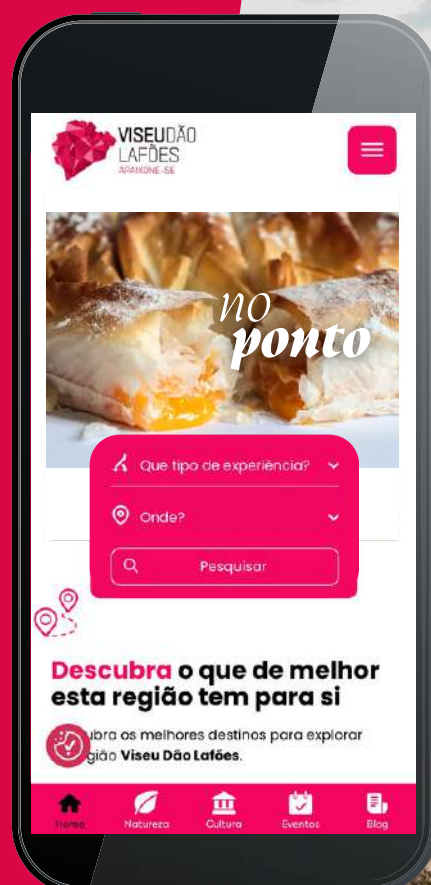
VISEU DÃO LAFÕES
APAIXONE-SE

NO ponto

Que tipo de experiência?

Onde?

Pesquisar

Descubra o que de melhor esta região tem para si

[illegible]bra os melhores destinos para explorar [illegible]gião Viseu Dão Lafões.

Home
Natureza
Cultura
Eventos
Blog